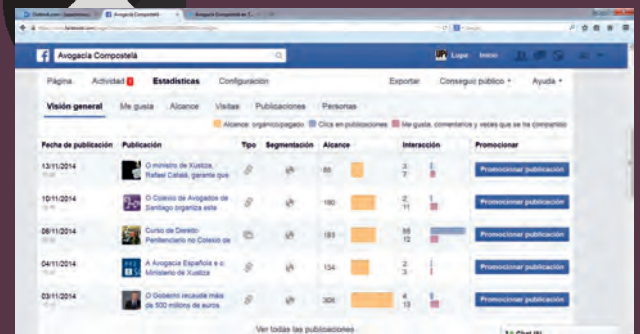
Avogacía Compostelá

Lopo Inicio

Páxina Actividade 1 Estadísticas Configuración Exportar Conseguir público Axuda

Visión xeral Me gusta Alcance Visitas Publicacións Persoas

Alcance: orgánico/pagado Clics en publicacións Me gusta, comentarios e veces que se ha compartido

| Fecha de publicación | Publicación | Tipo | Segmentación | Alcance | Interacción | Promocionar |
|---|---|---|---|---|---|---|
| 13/11/2014 | O ministro de Xustiza, Rafael Catalá, garante que | | | 80 | 3 7 | Promocionar publicación |
| 10/11/2014 | O Colexio de Avogados de Santiago organiza este | | | 180 | 2 11 | Promocionar publicación |
| 06/11/2014 | Curso de Dereito Penitenciario no Colexio de | | | 183 | 56 12 | Promocionar publicación |
| 04/11/2014 | A Avogacía Española e o Ministerio de Xustiza | | | 134 | 2 3 | Promocionar publicación |
| 03/11/2014 | O Goberno recadou máis de 500 millóns de euros | | | 306 | 4 13 | Promocionar publicación |

Ver todas las publicaciones

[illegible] Chat (8)